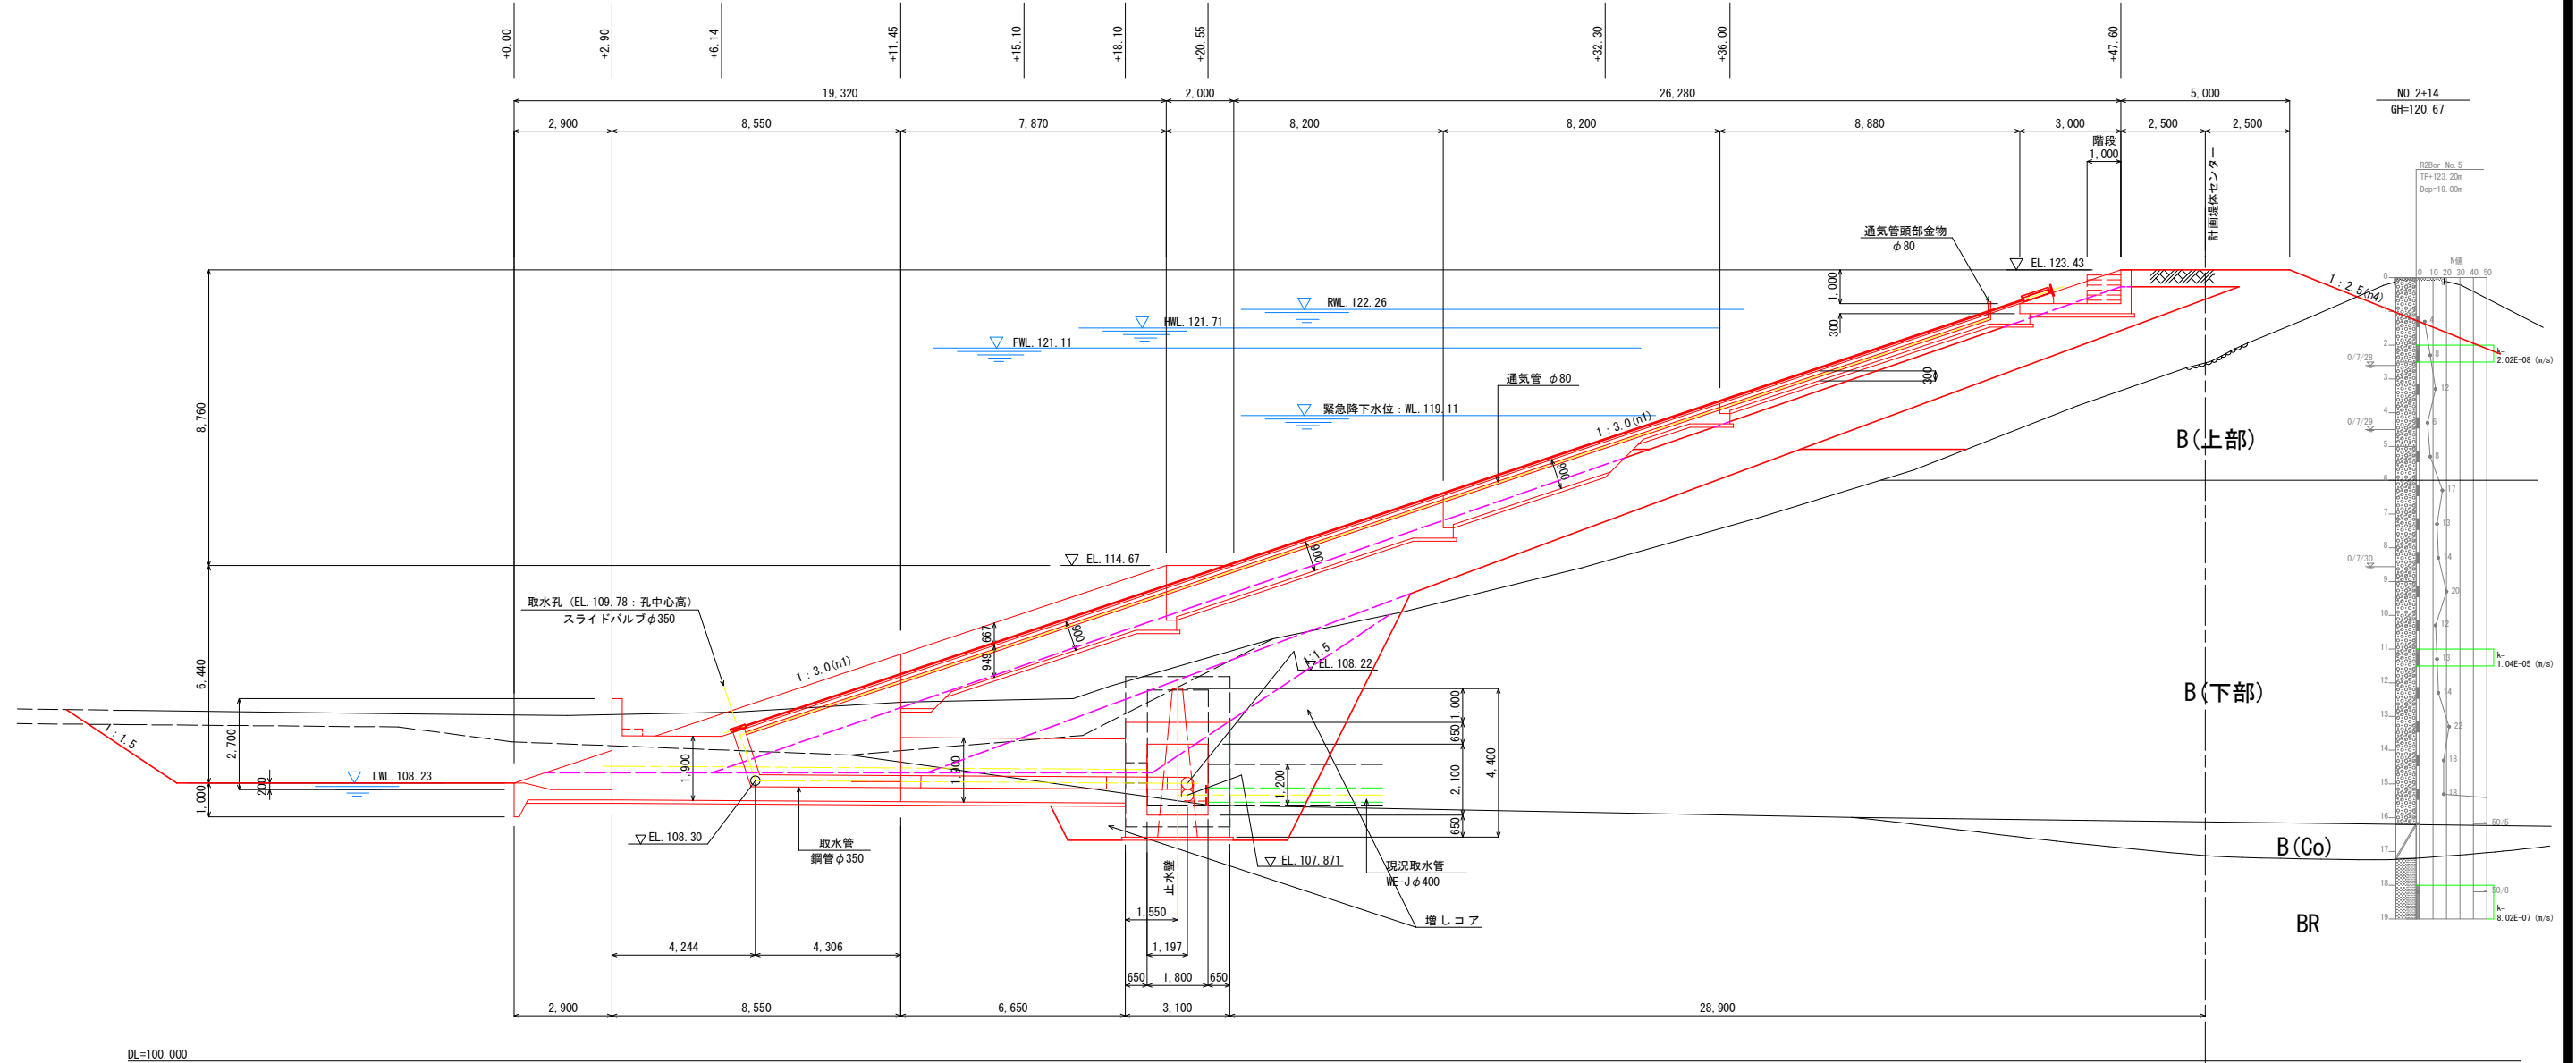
+0.00
+2.90
+6.14
+11.45
+15.10
+18.10
+20.55
+32.30
+36.00
+47.60

19,320
2,000
26,280
5,000
2,900
8,550
7,870
8,200
8,200
8,880
3,000
2,500
2,500

NO.2+14
GH=120.67

階段
1,000
計画堤体センター

R2Bor No.5
TP+123.20m
Dep=19.00m
N値
0 10 20 30 40 50

通気管頭部金物
$\phi$80
EL.123.43
1,000
300
RWL.122.26
HWL.121.71
FWL.121.11
1:2.5(n4)
k=
2.02E-08 (m/s)
通気管 $\phi$80
300
緊急降下水位：WL.119.11
1:3.0(n1)
900
B(上部)
8,760
EL.114.67
900
取水孔（EL.109.78：孔中心高）
スライドバルブ$\phi$350
667
949
900
1:3.0(n1)
1:1.5
EL.108.22
6,440
B(下部)
1,000
650
k=
1.04E-05 (m/s)
2,700
1,900
1,900
1,200
2,100
4,400
LWL.108.23
200
1,000
1:1.5
650
EL.108.30
取水管
鋼管$\phi$350
EL.107.871
現況取水管
WE-J$\phi$400
B(Co)
止水壁
1,550
増しコア
BR
1,197
k=
8.02E-07 (m/s)
4,244
4,306
650
1,800
650
2,900
8,550
6,650
3,100
28,900
DL=100.000